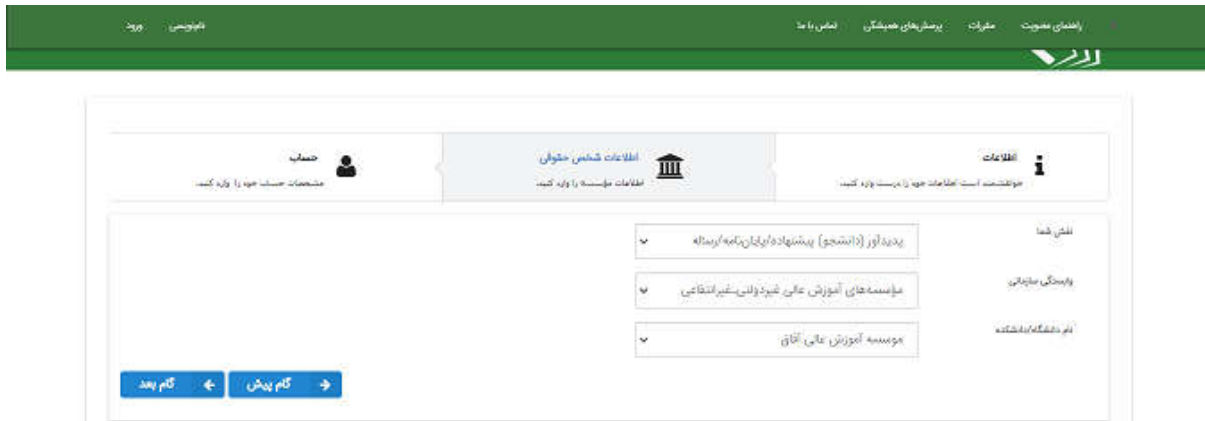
راهنمای عضویت مقررات پرسش‌های همیشگی تماس با ما

نام‌نویسی ورود

اطلاعات
خواهشمند است اطلاعات خود را درست وارد کنید.

اطلاعات شخص حقوقی
اطلاعات مؤسسه را وارد کنید.

حساب
مشخصات حساب خود را وارد کنید.

نقش شما
پدیدآور (دانشجو) پیشنهاده/پایان‌نامه/رساله

وابستگی سازمانی
مؤسسه‌های آموزش عالی غیردولتی-غیرانتفاعی

نام دانشگاه/دانشکده
موسسه آموزش عالی آفاق

گام پیش

گام بعد